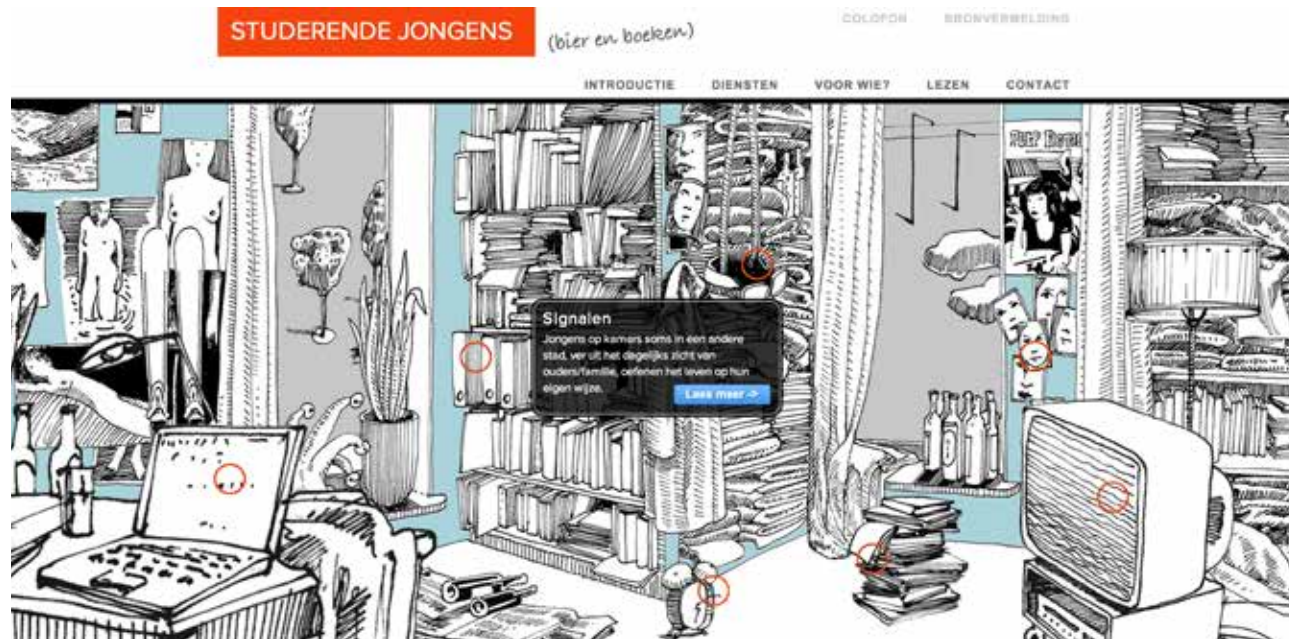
STUDERENDE JONGENS (bier en boeken)

COLOFON BRONVERMELDING

INTRODUCTIE DIENSTEN VOOR WIE? LEZEN CONTACT

Signalen
Jongens op kamers soms in een andere stad, ver uit het dagelijks zicht van ouders/familie, oefenen het leven op hun eigen wijze.

Lees meer ->

Piet Heeren